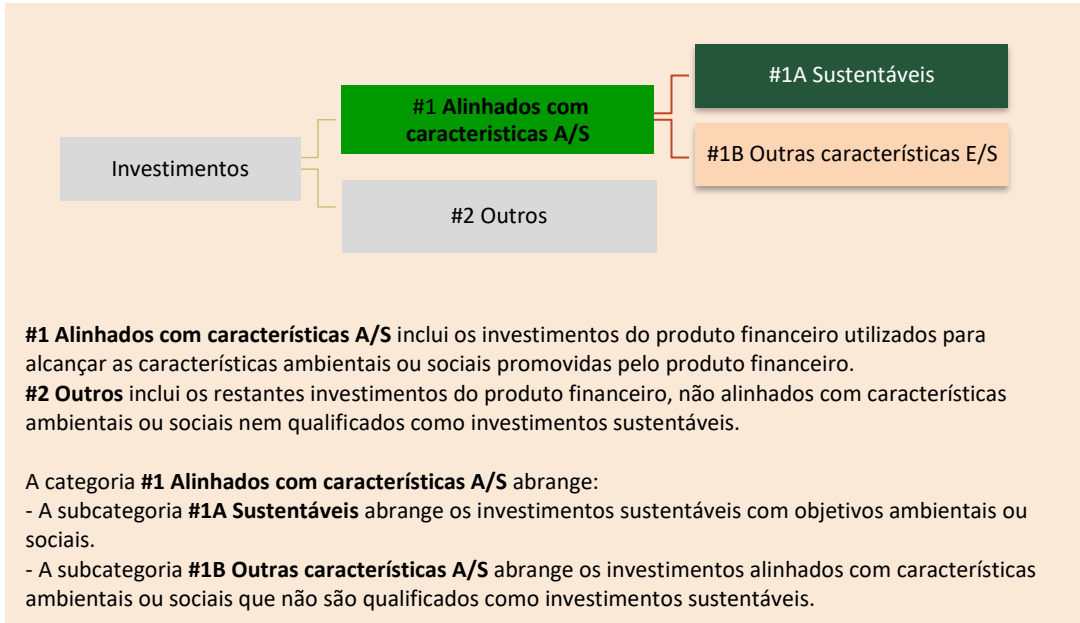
Investimentos

#1 Alinhados com caracteristicas A/S

#2 Outros

#1A Sustentáveis

#1B Outras características E/S

#1 Alinhados com características A/S inclui os investimentos do produto financeiro utilizados para alcançar as características ambientais ou sociais promovidas pelo produto financeiro.
#2 Outros inclui os restantes investimentos do produto financeiro, não alinhados com características ambientais ou sociais nem qualificados como investimentos sustentáveis.

A categoria #1 Alinhados com características A/S abrange:
- A subcategoria #1A Sustentáveis abrange os investimentos sustentáveis com objetivos ambientais ou sociais.
- A subcategoria #1B Outras características A/S abrange os investimentos alinhados com características ambientais ou sociais que não são qualificados como investimentos sustentáveis.